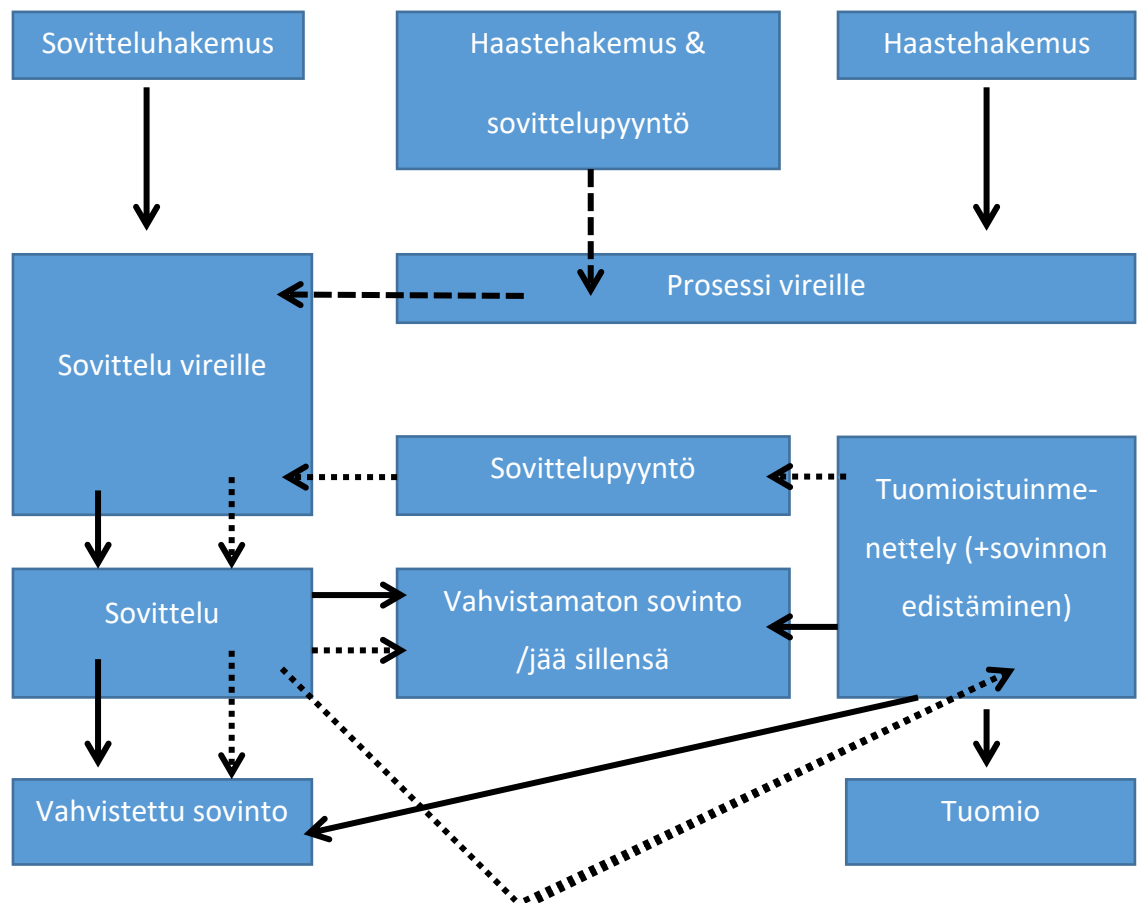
Sovitteluhakemus

Haastehakemus & sovittelupyyntö

Haastehakemus

Prosessi vireille

Sovittelu vireille

Sovittelupyyntö

Tuomioistuinmenettely (+sovinnon edistäminen)

Sovittelu

Vahvistamaton sovinto /jää sillensä

Vahvistettu sovinto

Tuomio